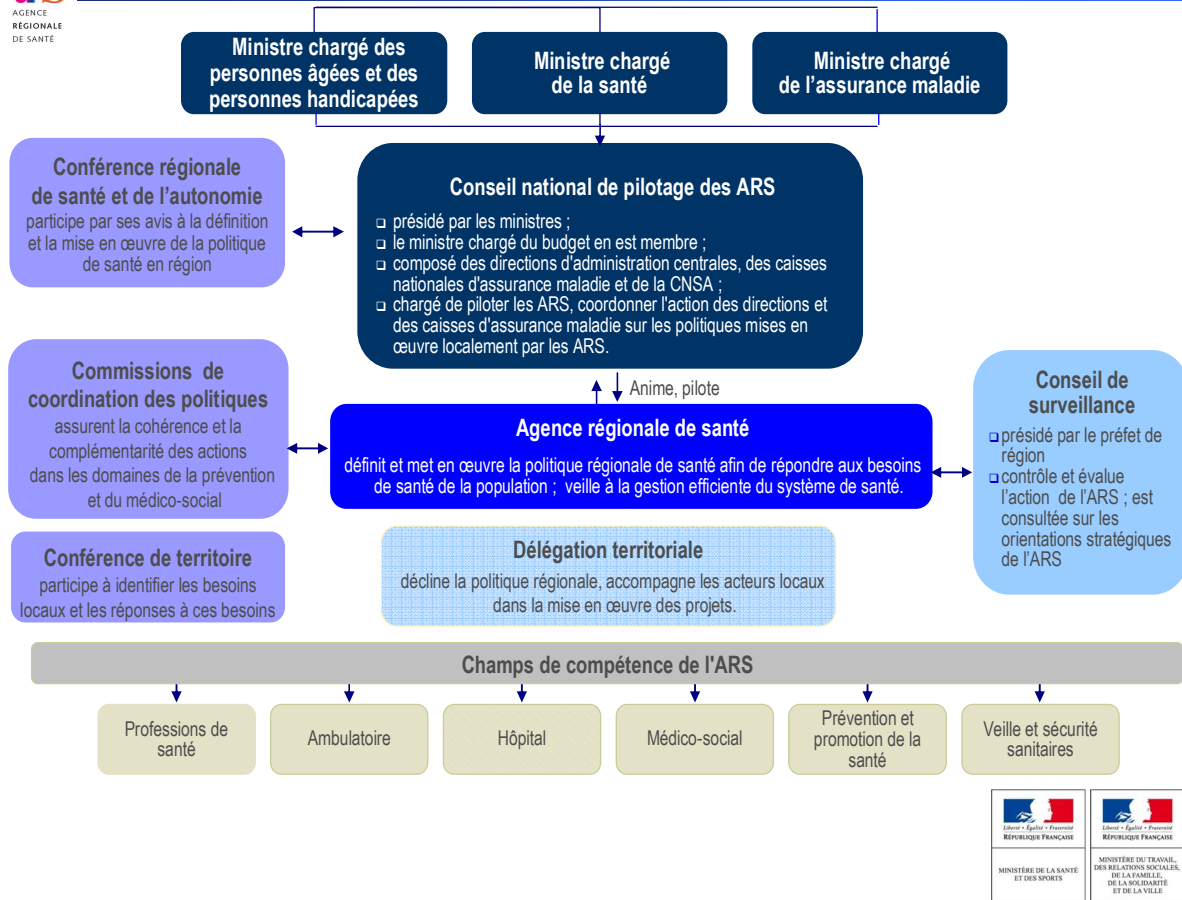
AGENCE RÉGIONALE DE SANTÉ

Ministre chargé des personnes âgées et des personnes handicapées

Ministre chargé de la santé

Ministre chargé de l'assurance maladie

Conférence régionale de santé et de l'autonomie
participe par ses avis à la définition et la mise en œuvre de la politique de santé en région

Conseil national de pilotage des ARS
❑ présidé par les ministres ;
❑ le ministre chargé du budget en est membre ;
❑ composé des directions d'administration centrales, des caisses nationales d'assurance maladie et de la CNSA ;
❑ chargé de piloter les ARS, coordonner l'action des directions et des caisses d'assurance maladie sur les politiques mises en œuvre localement par les ARS.

Anime, pilote

Commissions de coordination des politiques
assurent la cohérence et la complémentarité des actions dans les domaines de la prévention et du médico-social

Agence régionale de santé
définit et met en œuvre la politique régionale de santé afin de répondre aux besoins de santé de la population ; veille à la gestion efficiente du système de santé.

Conseil de surveillance
❑ présidé par le préfet de région
❑ contrôle et évalue l'action de l'ARS ; est consultée sur les orientations stratégiques de l'ARS

Conférence de territoire
participe à identifier les besoins locaux et les réponses à ces besoins

Délégation territoriale
décline la politique régionale, accompagne les acteurs locaux dans la mise en œuvre des projets.

Champs de compétence de l'ARS

Professions de santé

Ambulatoire

Hôpital

Médico-social

Prévention et promotion de la santé

Veille et sécurité sanitaires

Liberté • Égalité • Fraternité
RÉPUBLIQUE FRANÇAISE
MINISTÈRE DE LA SANTÉ ET DES SPORTS

Liberté • Égalité • Fraternité
RÉPUBLIQUE FRANÇAISE
MINISTÈRE DU TRAVAIL, DES RELATIONS SOCIALES, DE LA FAMILLE, DE LA SOLIDARITÉ ET DE LA VILLE